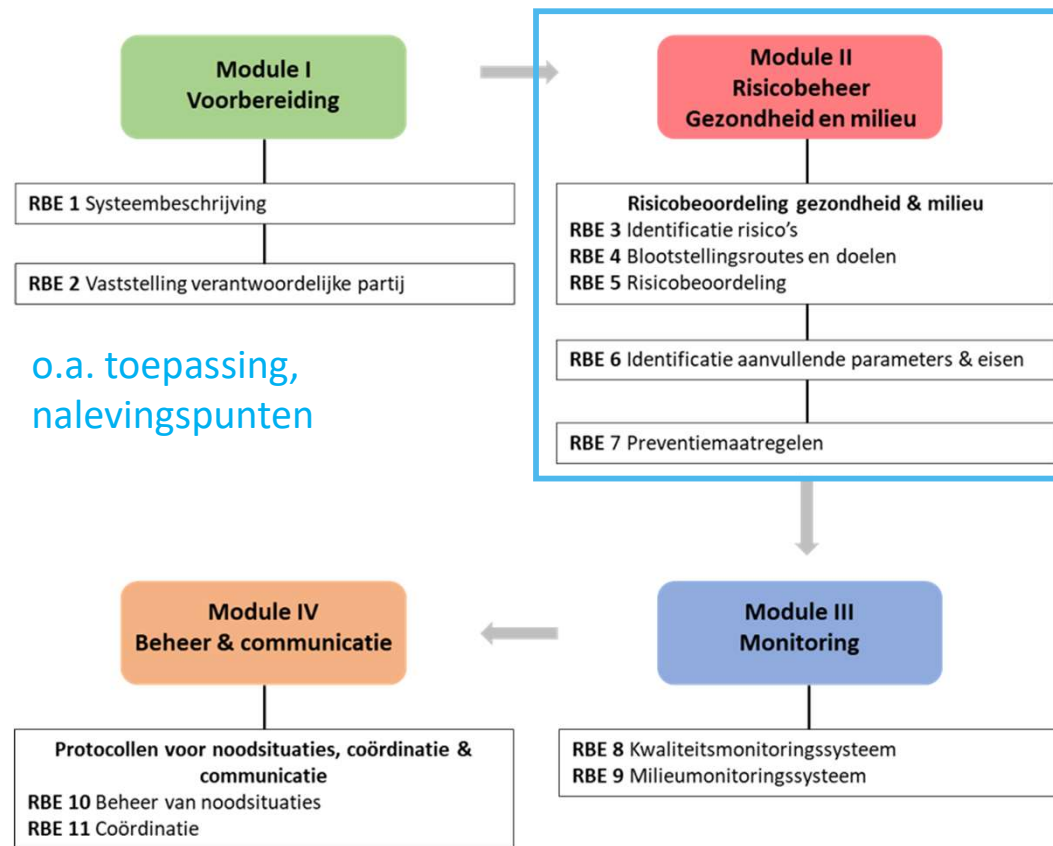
Module I
Voorbereiding

RBE 1 Systeembeschrijving

RBE 2 Vaststelling verantwoordelijke partij

o.a. toepassing, nalevingspunten

Module II
Risicobeheer
Gezondheid en milieu

Risicobeoordeling gezondheid & milieu
RBE 3 Identificatie risico's
RBE 4 Blootstellingsroutes en doelen
RBE 5 Risicobeoordeling

RBE 6 Identificatie aanvullende parameters & eisen

RBE 7 Preventiemaatregelen

Module IV
Beheer & communicatie

Protocollen voor noodsituaties, coördinatie & communicatie
RBE 10 Beheer van noodsituaties
RBE 11 Coördinatie

Module III
Monitoring

RBE 8 Kwaliteitsmonitoringssysteem
RBE 9 Milieumonitoringssysteem